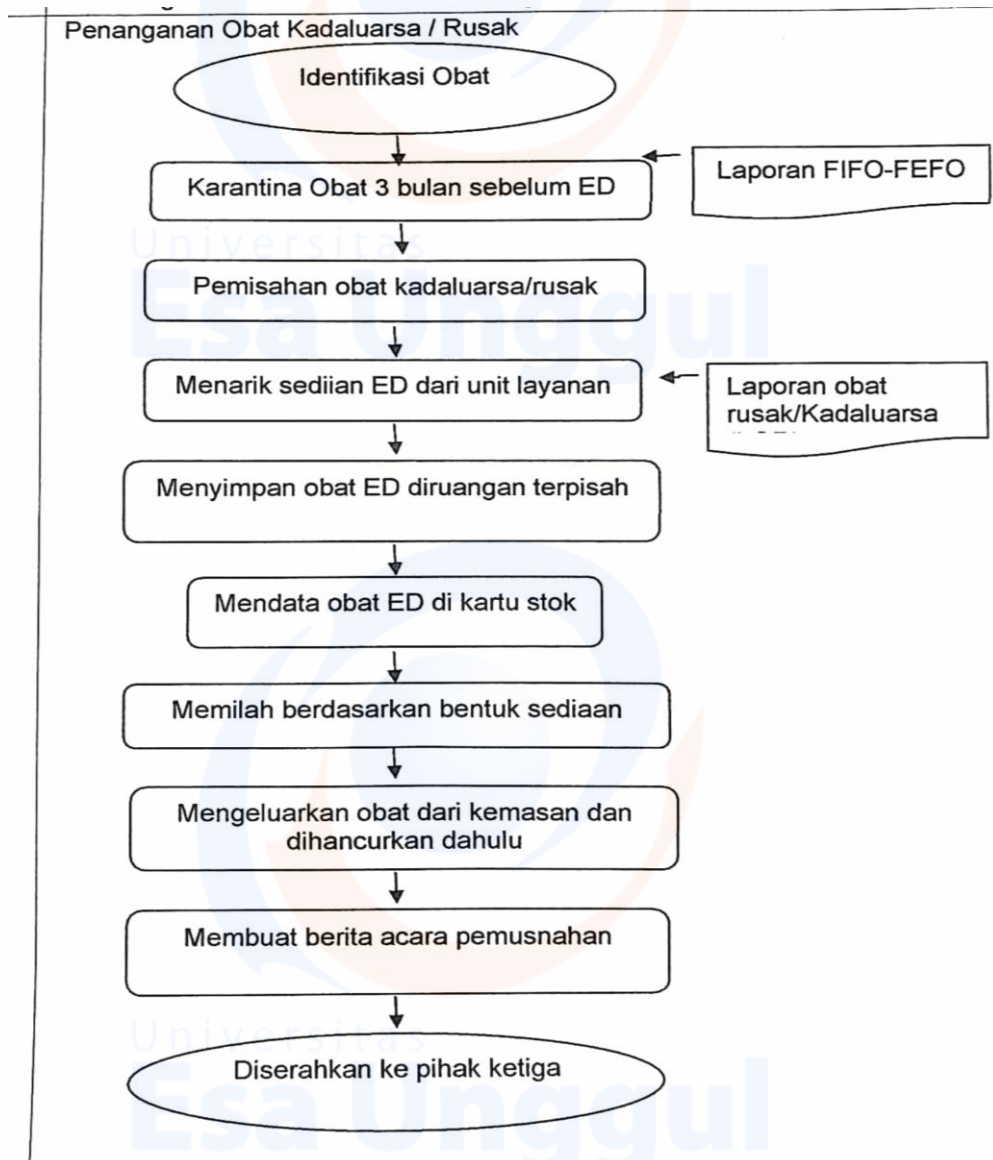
Penanganan Obat Kadaluarsa / Rusak

Identifikasi Obat

Karantina Obat 3 bulan sebelum ED

Laporan FIFO-FEFO

Universitas Esa Unggul

Pemisahan obat kadaluarsa/rusak

Menarik sediian ED dari unit layanan

Laporan obat rusak/Kadaluarsa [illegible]

Menyimpan obat ED diruangan terpisah

Mendata obat ED di kartu stok

Memilah berdasarkan bentuk sediaan

Mengeluarkan obat dari kemasan dan dihancurkan dahulu

Membuat berita acara pemusnahan

Universitas Esa Unggul

Diserahkan ke pihak ketiga